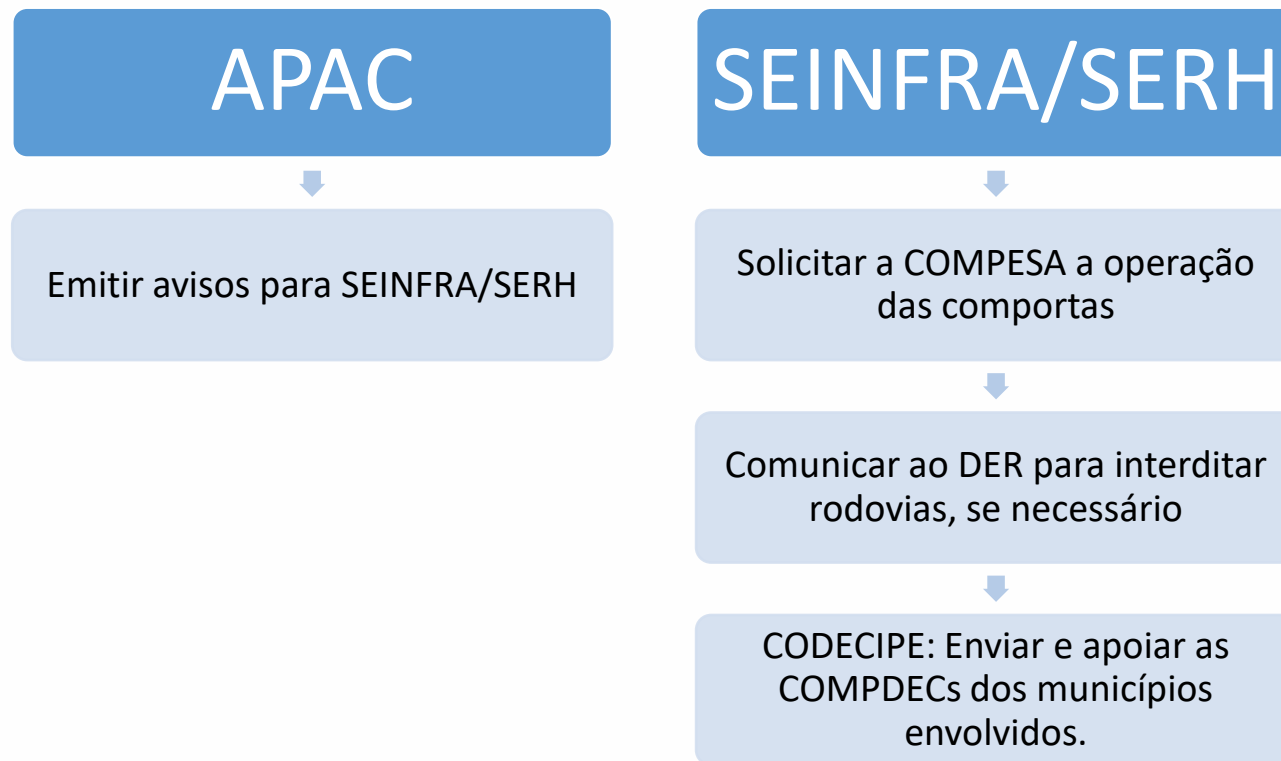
APAC

Emitir avisos para SEINFRA/SERH

SEINFRA/SERH

Solicitar a COMPESA a operação das comportas

Comunicar ao DER para interditar rodovias, se necessário

CODECIPE: Enviar e apoiar as COMPDECs dos municípios envolvidos.